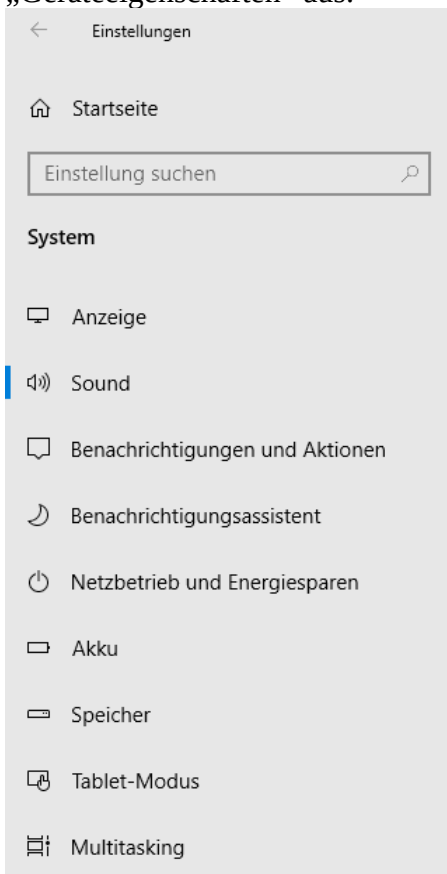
„Geräteeigenschaften“ aus.

Einstellungen

Startseite

Einstellung suchen

System

Anzeige

Sound

Benachrichtigungen und Aktionen

Benachrichtigungsassistent

Netzbetrieb und Energiesparen

Akku

Speicher

Tablet-Modus

Multitasking